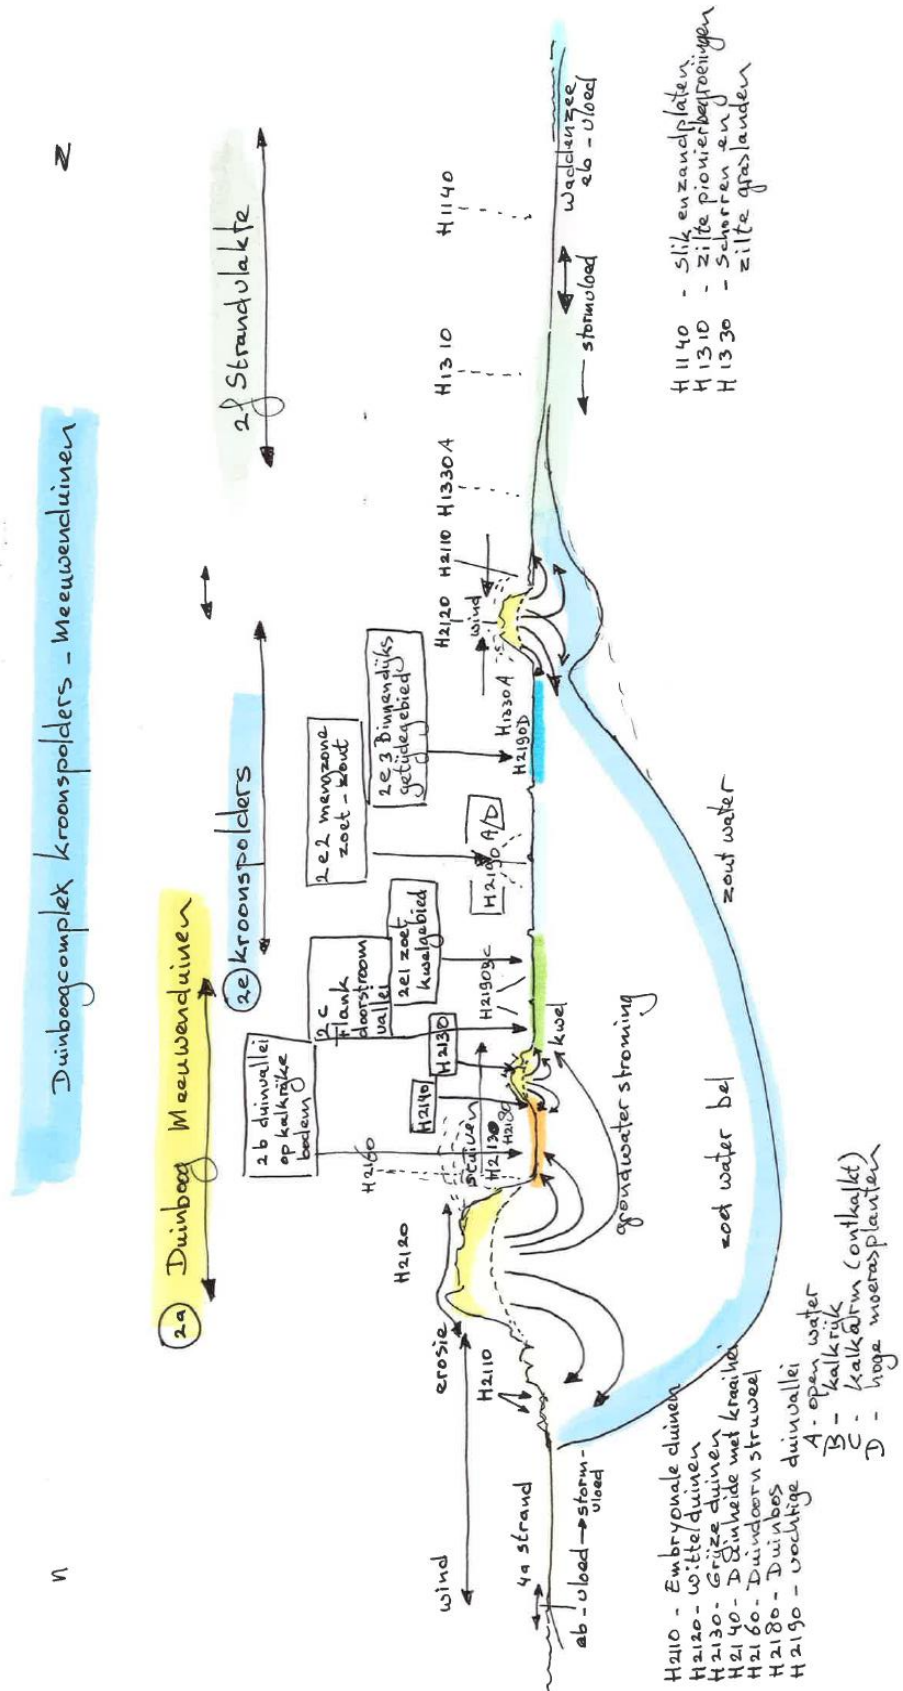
Duinboogcomplex Kroonspolders - Meeuwenduinen

Z

N

2a Duinboog Meeuwenduinen

2e Kroonspolders

2f Strandvlakte

2b duinvallei op kalkrijke bodem

2c flank doorstroom vallei

2e1 zoet kwelgebied

2e2 mengzone zoet - zout

2e3 Binnendijks getijdegebied

H2120

H2110

erosie

wind

4a strand

eb - vloed → storm-vloed

H2160

stuiven

H2130

H2180

H2140

H2130

kwel

H2190C

H2190 A/D

H1330A

H2190D

H2120

wind

H2110

H1330A

H1310

H1140

stormvloed

waddenzee
eb - vloed

grondwater stroming

zoet water bel

zout water

H2110 - Embryonale duinen
H2120 - witte duinen
H2130 - Grijze duinen
H2140 - Duinheide met kraaihei
H2160 - Duindoorn struweel
H2180 - Duinbos
H2190 - vochtige duinvallei
A - open water
B - kalkrijk
C - kalkarm (ontkalkt)
D - hoge moerasplanten

H1140 - slik en zandplaten
H1310 - zilte pionierbegroeiingen
H1330 - schorren en zilte graslanden